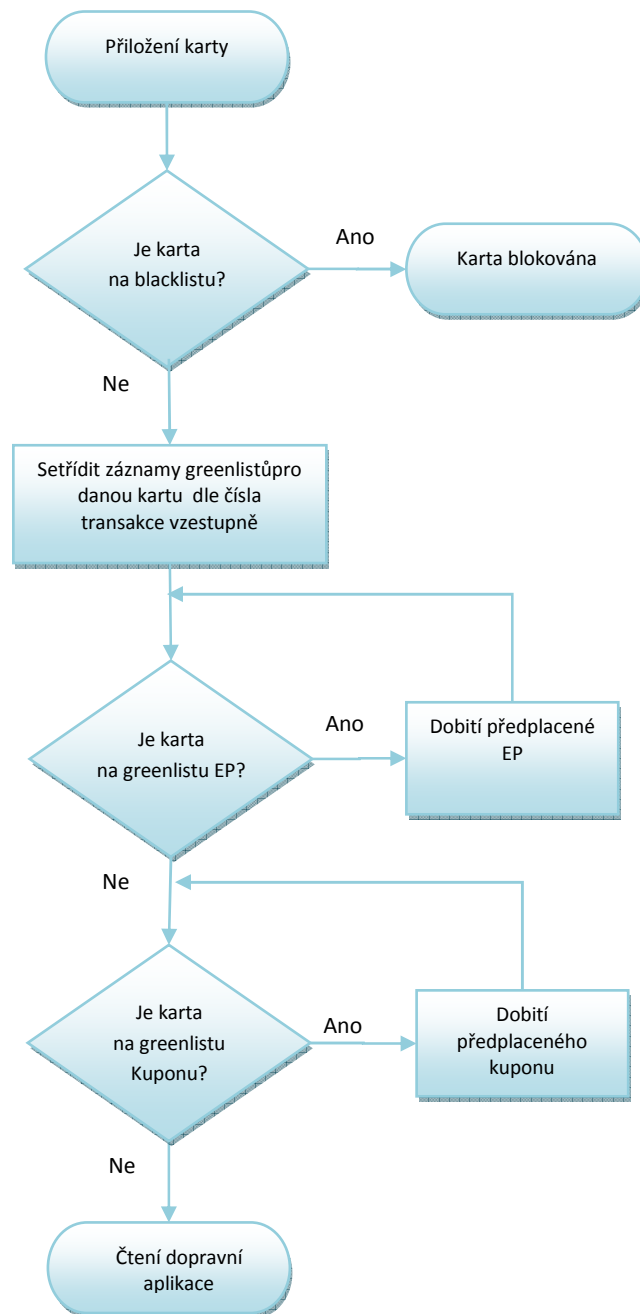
Přiložení karty

Je karta na blacklistu?

Ano

Karta blokována

Ne

Setřídit záznamy greenlistůpro danou kartu dle čísla transakce vzestupně

Je karta na greenlistu EP?

Ano

Dobití předplacené EP

Ne

Je karta na greenlistu Kuponu?

Ano

Dobití předplaceného kuponu

Ne

Čtení dopravní aplikace